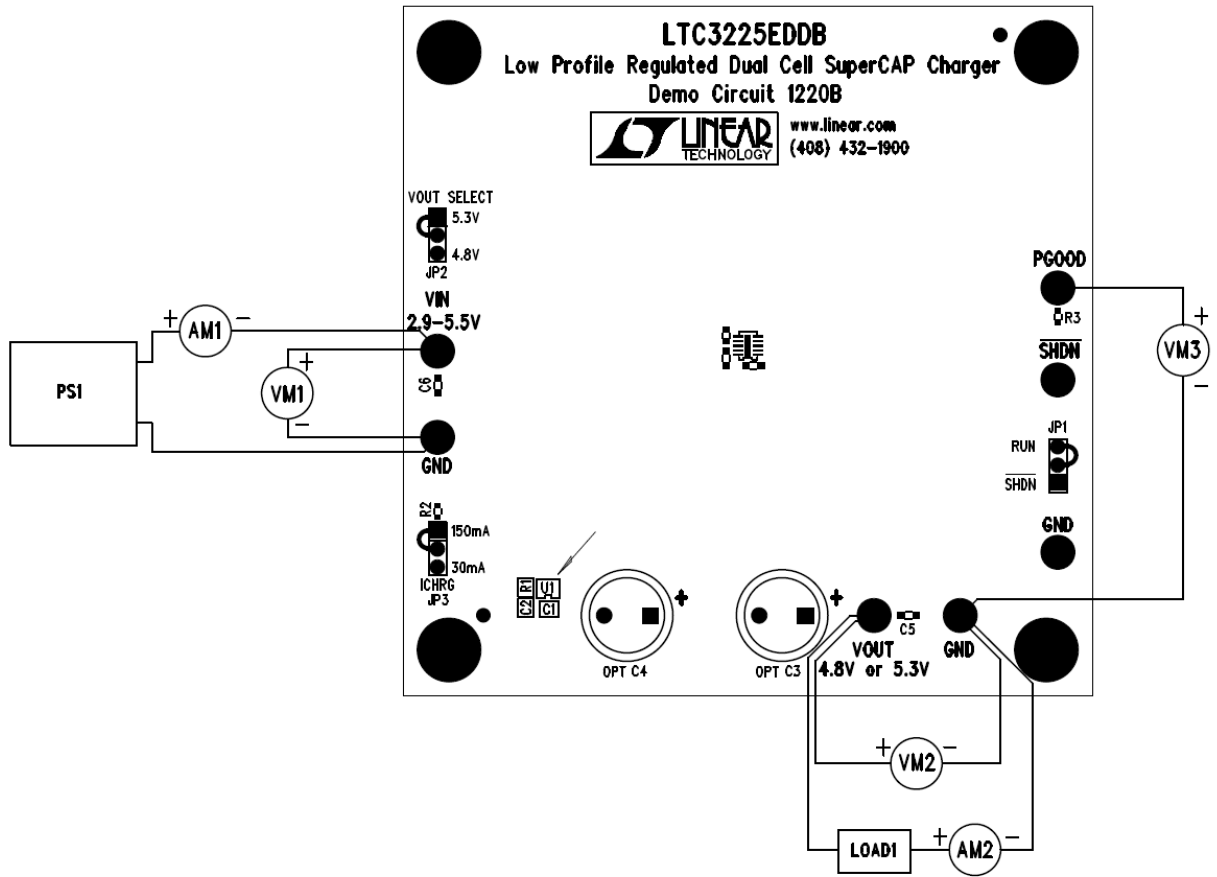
LTC3225EDDB
Low Profile Regulated Dual Cell SuperCAP Charger
Demo Circuit 1220B

LINEAR TECHNOLOGY
www.linear.com
(408) 432-1900

VOUT SELECT
5.3V
4.8V
JP2

VIN
2.9-5.5V

+ AM1 −

PS1

+ VM1 −

C6

GND

R2
150mA
30mA
ICHRG
JP3

R1 U1
C2 C1

OPT C4

OPT C3

VOUT
4.8V or 5.3V

C5

GND

PGOOD
R3

+ VM3 −

$\overline{SHDN}$

JP1
RUN
$\overline{SHDN}$

GND

+ VM2 −

LOAD1

+ AM2 −